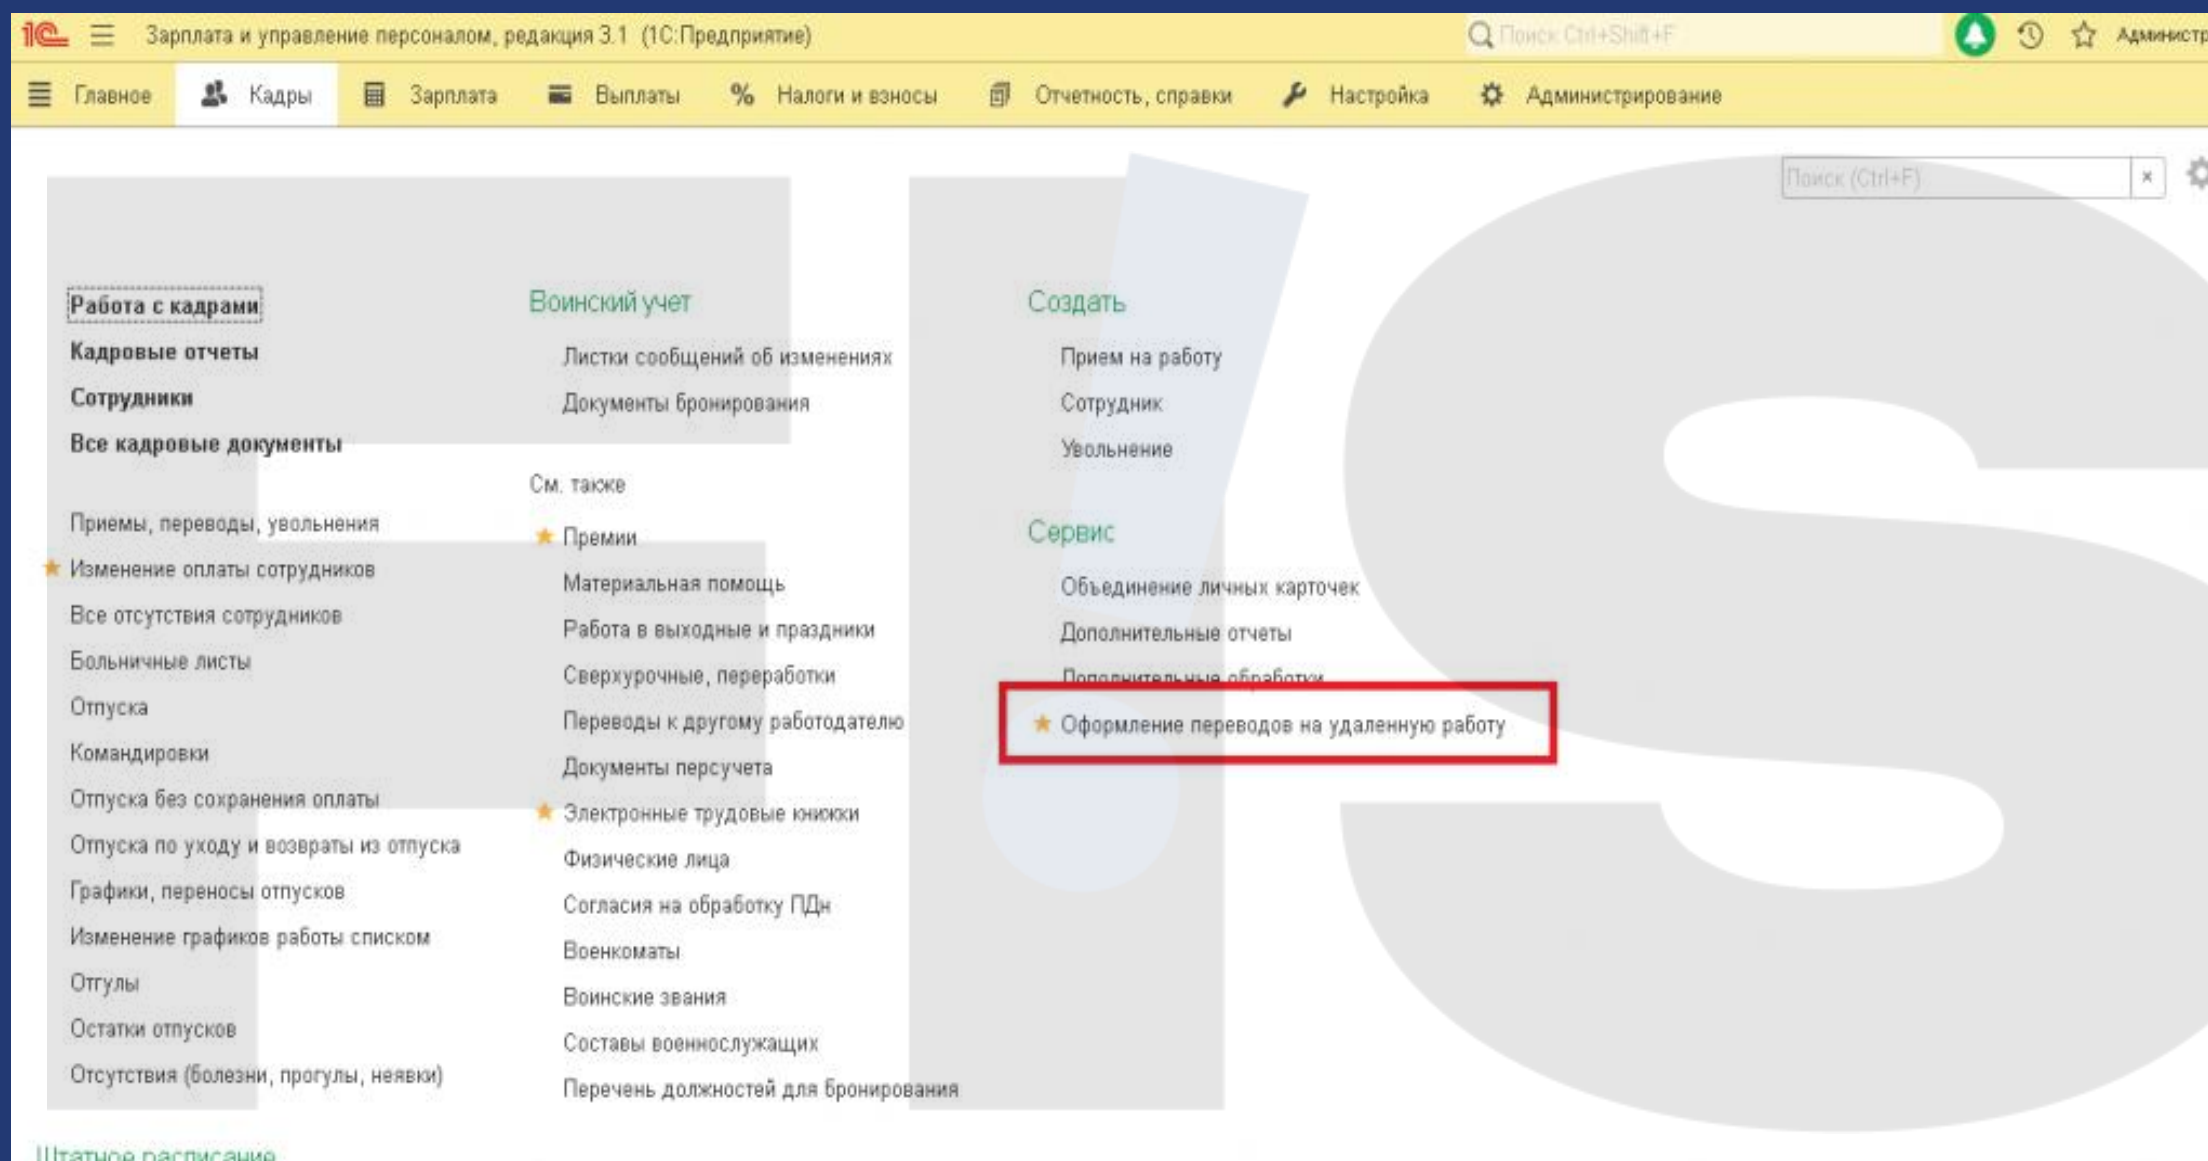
1С Зарплата и управление персоналом, редакция 3.1 (1С:Предприятие) Поиск Ctrl+Shift+F Администр

Главное Кадры Зарплата Выплаты Налоги и взносы Отчетность, справки Настройка Администрирование

Поиск (Ctrl+F) ×

Работа с кадрами
Кадровые отчеты
Сотрудники
Все кадровые документы

Приемы, переводы, увольнения
Изменение оплаты сотрудников
Все отсутствия сотрудников
Больничные листы
Отпуска
Командировки
Отпуска без сохранения оплаты
Отпуска по уходу и возвраты из отпуска
Графики, переносы отпусков
Изменение графиков работы списком
Отгулы
Остатки отпусков
Отсутствия (болезни, прогулы, неявки)

Штатное расписание

Воинский учет
Листки сообщений об изменениях
Документы бронирования

См. также
Премии
Материальная помощь
Работа в выходные и праздники
Сверхурочные, переработки
Переводы к другому работодателю
Документы персучета
Электронные трудовые книжки
Физические лица
Согласия на обработку ПДн
Военкоматы
Воинские звания
Составы военнослужащих
Перечень должностей для бронирования

Создать
Прием на работу
Сотрудник
Увольнение

Сервис
Объединение личных карточек
Дополнительные отчеты
Дополнительные обработки
Оформление переводов на удаленную работу